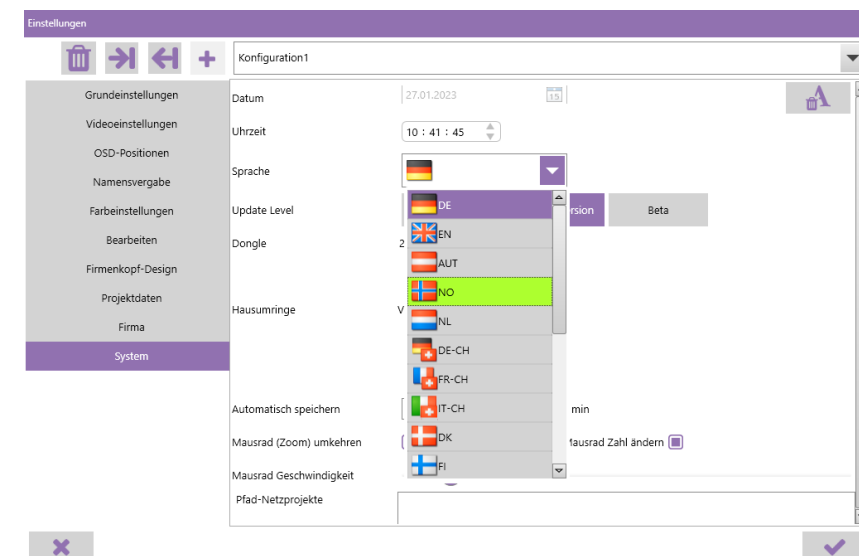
Einstellungen

Konfiguration1

Grundeinstellungen
Videoeinstellungen
OSD-Positionen
Namensvergabe
Farbeinstellungen
Bearbeiten
Firmenkopf-Design
Projektdaten
Firma
System

Datum 27.01.2023
Uhrzeit 10 : 41 : 45
Sprache
Update Level
rsion
Beta
Dongle 2
Hausumringe V
Automatisch speichern
min
Mausrad (Zoom) umkehren
Mausrad Zahl ändern
Mausrad Geschwindigkeit
Pfad-Netzprojekte

DE
EN
AUT
NO
NL
DE-CH
FR-CH
IT-CH
DK
FI